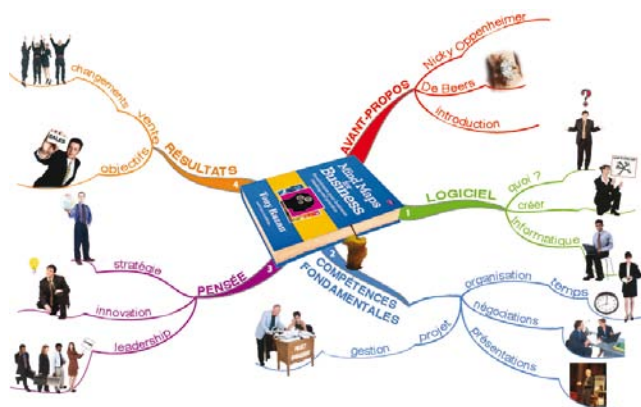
Mind Maps for Business

Tony Buzan

AVANT-PROPOS

Nicky Oppenheimer

De Beers

introduction

1 LOGICIEL

quoi ?

créer

informatique

2 COMPÉTENCES FONDAMENTALES

organisation

temps

négociations

présentations

projet

gestion

3 PENSÉE

stratégie

innovation

leadership

4 RÉSULTATS

objectifs

vente

changements